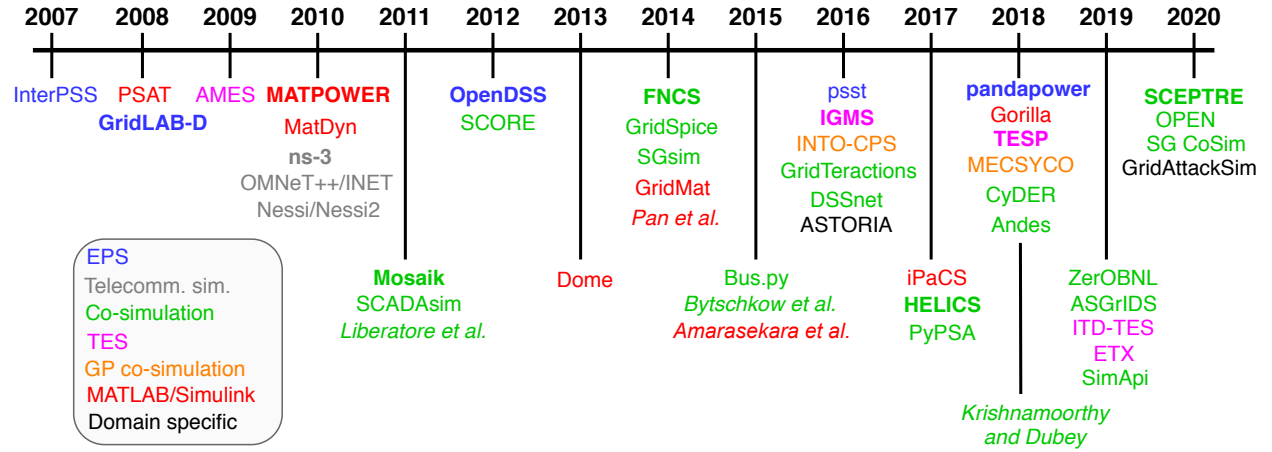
2007 2008 2009 2010 2011 2012 2013 2014 2015 2016 2017 2018 2019 2020

InterPSS

PSAT
GridLAB-D

AMES

MATPOWER
MatDyn
ns-3
OMNeT++/INET
Nessi/Nessi2

Mosaik
SCADAsim
Liberatore et al.

OpenDSS
SCORE

Dome

FNCS
GridSpice
SGsim
GridMat
Pan et al.

Bus.py
Bytschkow et al.
Amarasekara et al.

psst
IGMS
INTO-CPS
GridTeractions
DSSnet
ASTORIA

iPaCS
HELICS
PyPSA

pandapower
Gorilla
TESP
MECSYCO
CyDER
Andes

Krishnamoorthy and Dubey

ZerOBNL
ASGrIDS
ITD-TES
ETX
SimApi

SCEPTRE
OPEN
SG CoSim
GridAttackSim

EPS
Telecomm. sim.
Co-simulation
TES
GP co-simulation
MATLAB/Simulink
Domain specific